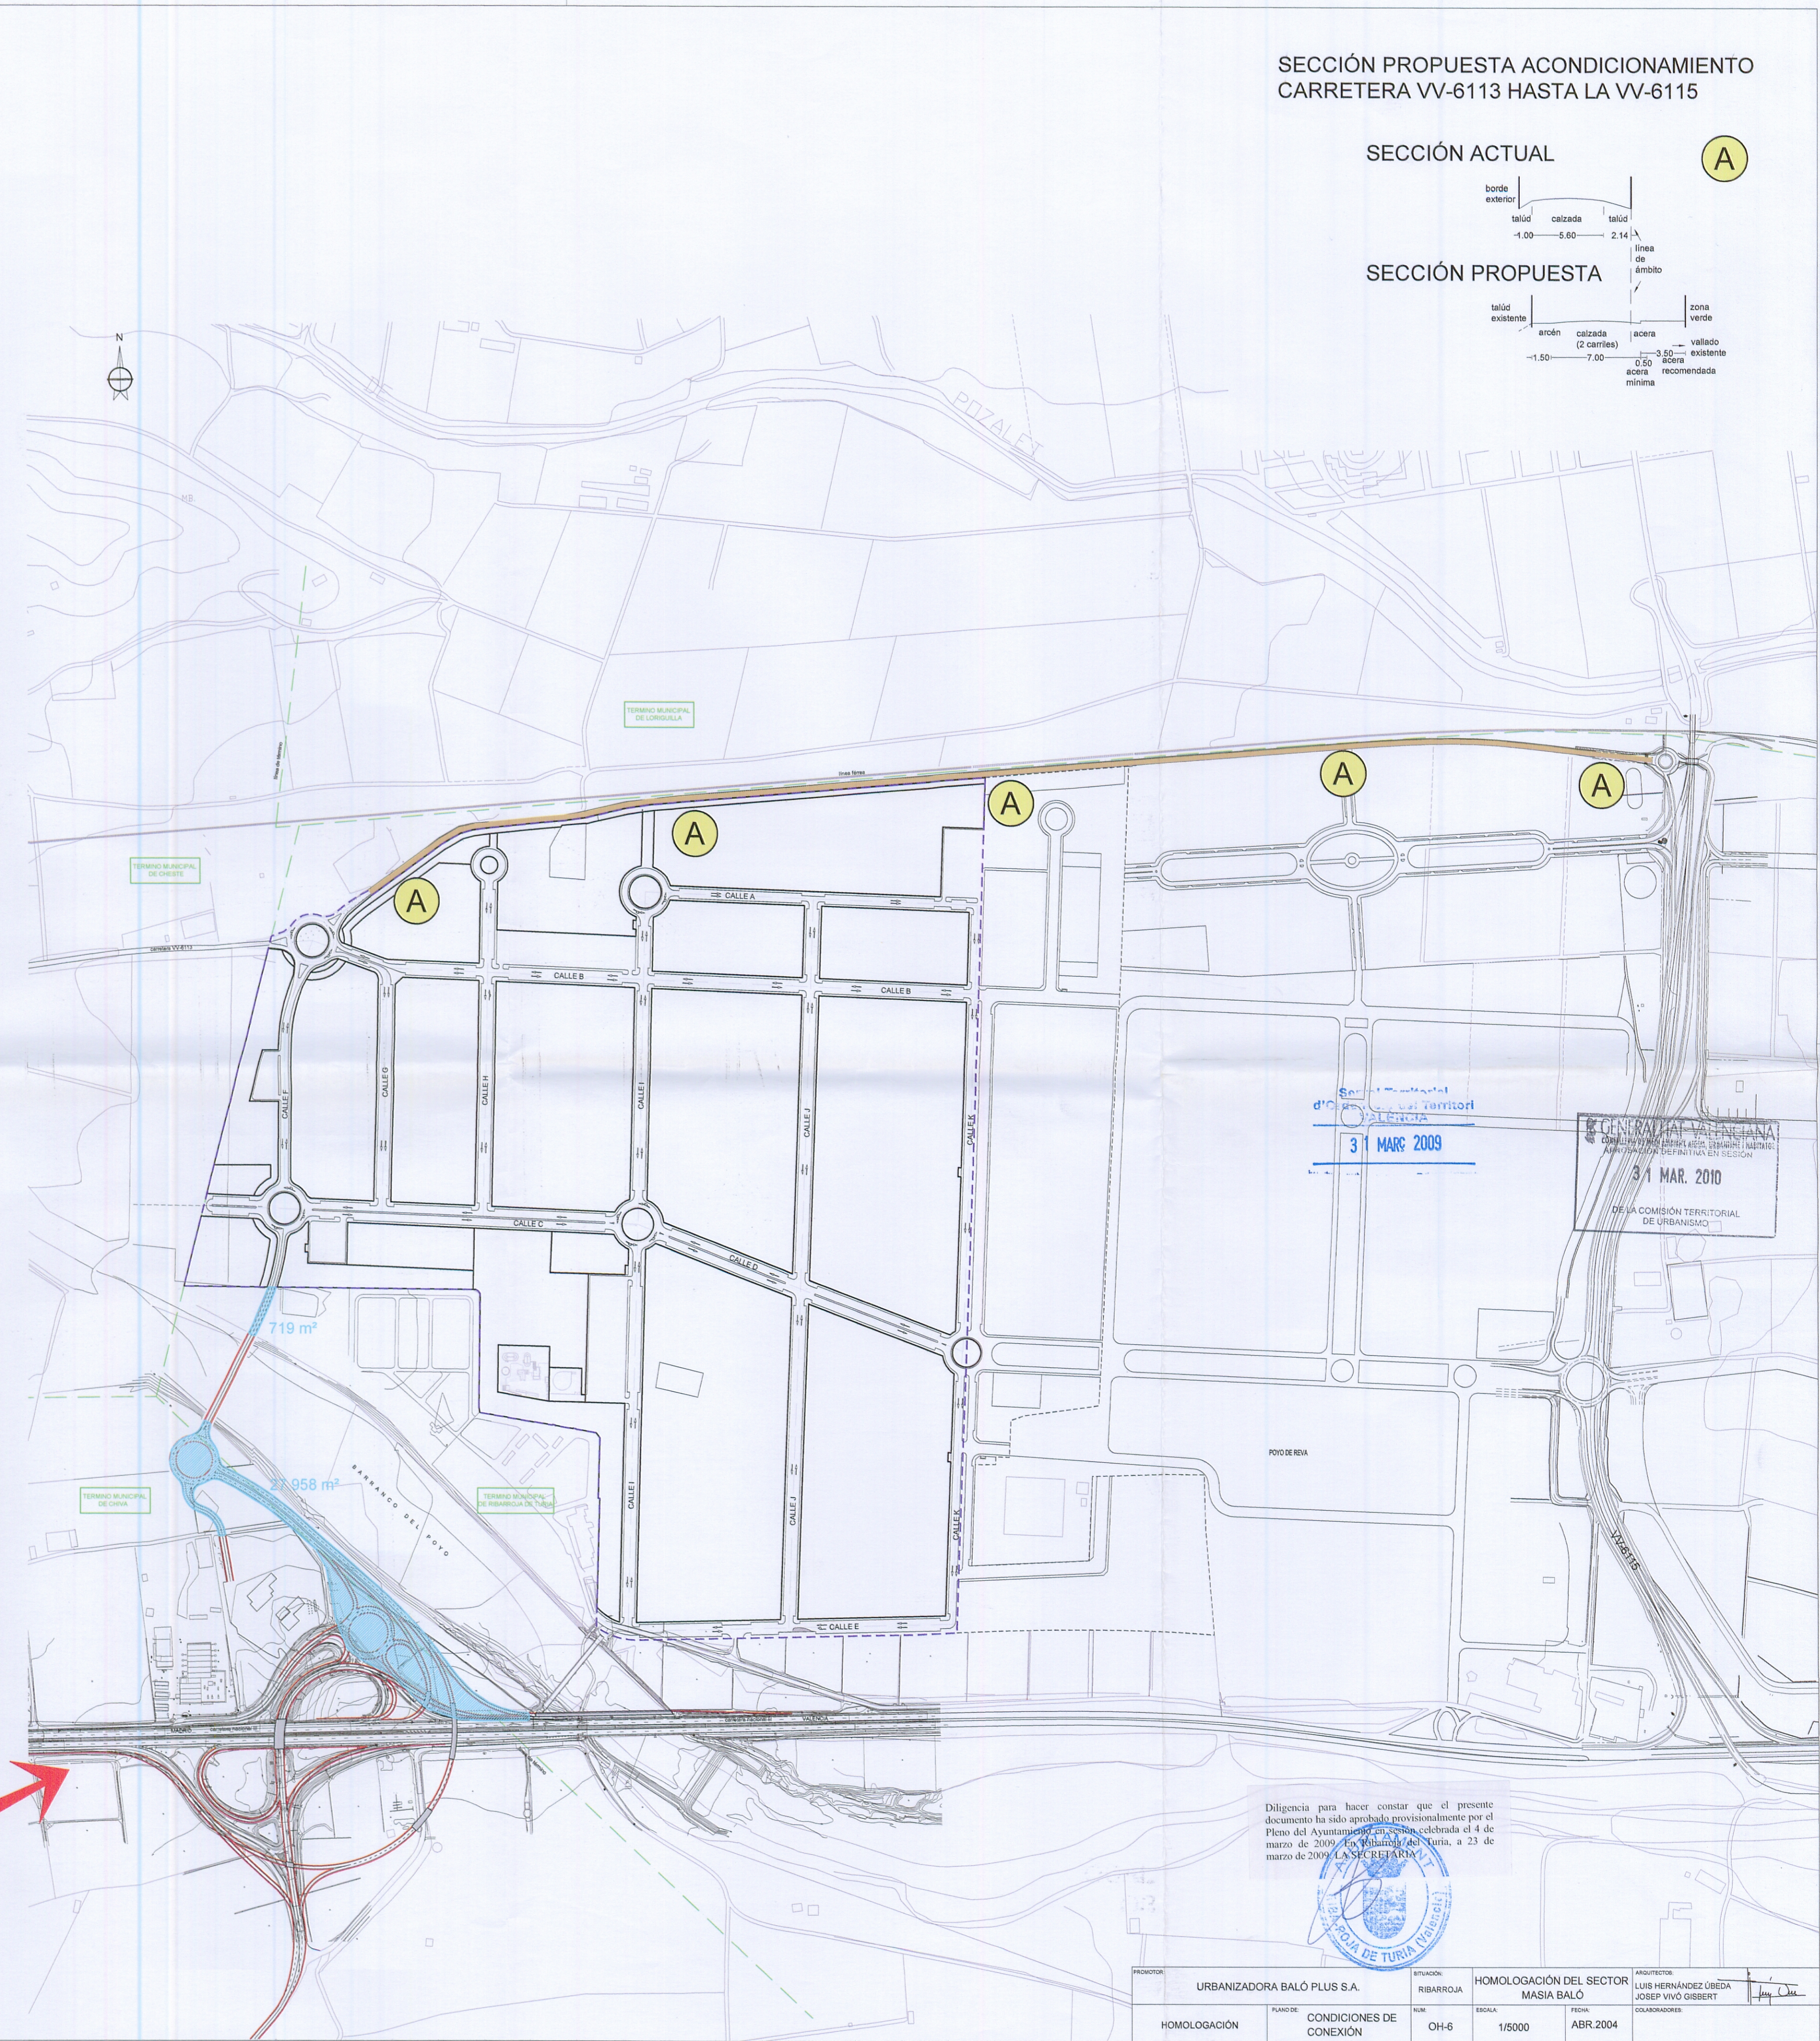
SECCIÓN PROPUESTA ACONDICIONAMIENTO CARRETERA VV-6113 HASTA LA VV-6115

SECCIÓN ACTUAL

A

borde exterior
talúd calzada talúd
1.00 5.60 2.14
línea de ámbito

SECCIÓN PROPUESTA

talúd existente
arcén calzada (2 carriles) acera
zona verde
vallado existente
1.50 7.00 3.50
0.50 acera mínima
acera recomendada

N

POZALET

TERMINO MUNICIPAL DE LORIGUILLA

TERMINO MUNICIPAL DE CHESTE

A

A

A

A

A

CALLE A
CALLE B
CALLE B
CALLE C
CALLE D
CALLE E
CALLE F
CALLE G
CALLE H
CALLE I
CALLE J
CALLE K
CALLE I
CALLE J
CALLE K

Servei Territorial d'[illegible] del Territori VALENCIA
31 MARC 2009

GENERALITAT VALENCIANA
APROBACIÓN DEFINITIVA EN SESIÓN
31 MAR. 2010
DE LA COMISIÓN TERRITORIAL DE URBANISMO

719 m²
27.958 m²

BARRANCO DEL POYO

TERMINO MUNICIPAL DE CHIVA

TERMINO MUNICIPAL DE RIBARROJA DE TURIA

POYO DE REVA

VV-6115

Diligencia para hacer constar que el presente documento ha sido aprobado provisionalmente por el Pleno del Ayuntamiento en sesión celebrada el 4 de marzo de 2009. En Ribarroja del Turia, a 23 de marzo de 2009. LA SECRETARIA.

RIBA-ROJA DE TURIA (València)

| PROMOTOR: URBANIZADORA BALÓ PLUS S.A. | SITUACIÓN: RIBARROJA | HOMOLOGACIÓN DEL SECTOR MASIA BALÓ | ARQUITECTOS: LUIS HERNÁNDEZ ÚBEDA JOSEP VIVÓ GISBERT |
|---|---|---|---|
| HOMOLOGACIÓN | PLANO DE: CONDICIONES DE CONEXIÓN | NUM: OH-6 | ESCALA: 1/5000 | FECHA: ABR.2004 | COLABORADORES: |